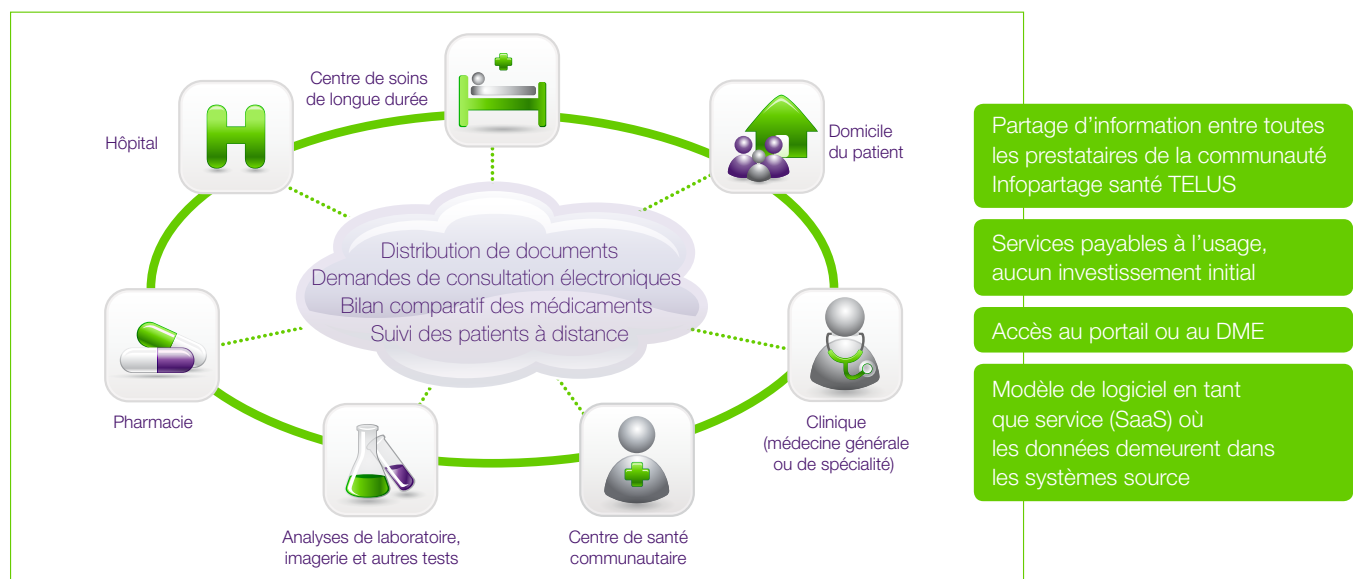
Centre de soins de longue durée

Hôpital

Domicile du patient

Distribution de documents
Demandes de consultation électroniques
Bilan comparatif des médicaments
Suivi des patients à distance

Pharmacie

Clinique (médecine générale ou de spécialité)

Analyses de laboratoire, imagerie et autres tests

Centre de santé communautaire

Partage d'information entre toutes les prestataires de la communauté Infopartage santé TELUS

Services payables à l'usage, aucun investissement initial

Accès au portail ou au DME

Modèle de logiciel en tant que service (SaaS) où les données demeurent dans les systèmes source